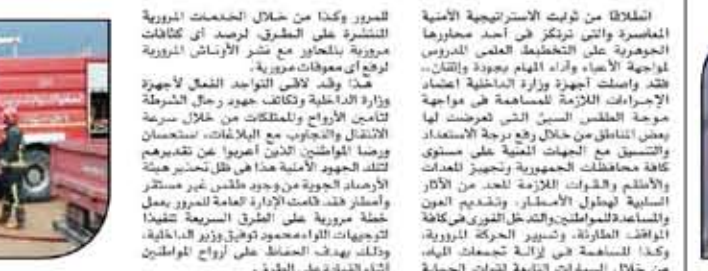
انطلاقا من ثوابت الاستراتيجية الأمنية المعاصرة والتى ترتكز فى أحد محاورها الجوهرية على التخطيط العلمى المدروس لمواجهة الأحداث وأداء المهام بجودة وإتقان.. فقد واصلت أجهزة وزارة الداخلية اعتماد الإجراءات اللازمة للمساهمة فى مواجهة موجة الطقس السيئ التى تعرضت لها بعض المناطق من خلال رفع درجة الاستعداد والتنسيق مع الجهات المعنية على مستوى كافة محافظات الجمهورية وتجهيز المعدات والأطقم والقوات اللازمة للحد من الآثار السلبية لهطول الأمطار، وتقديم العون والمساعدة للمواطنين والتدخل الفورى فى كافة المواقف الطارئة، وتسيير الحركة المرورية، وكذا المساهمة فى إزالة تجمعات المياه من خلال المعدات التابعة لقوات الحماية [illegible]

للمرور وكذا من خلال الخدمات المرورية المنتشرة على الطرق، لرصد أى كثافات مرورية بالمحاور مع نشر الأوناش المرورية لرفع أى معوقات مرورية.

هذا وقد لاقى التواجد الفعال لأجهزة وزارة الداخلية وتكاتف جهود رجال الشرطة لتأمين الأرواح والممتلكات من خلال سرعة الانتقال والتجاوب مع البلاغات، استحسان ورضا المواطنين الذين أعربوا عن تقديرهم لتلك الجهود الأمنية هذا فى ظل تحذير هيئة الأرصاد الجوية من وجود طقس غير مستقر وأمطار قد.. قامت الإدارة العامة للمرور بعمل خطة مرورية على الطرق السريعة تنفيذا لتوجيهات اللواء محمود توفيق وزير الداخلية، وذلك بهدف الحفاظ على أرواح المواطنين أثناء القيادة على الطرق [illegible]